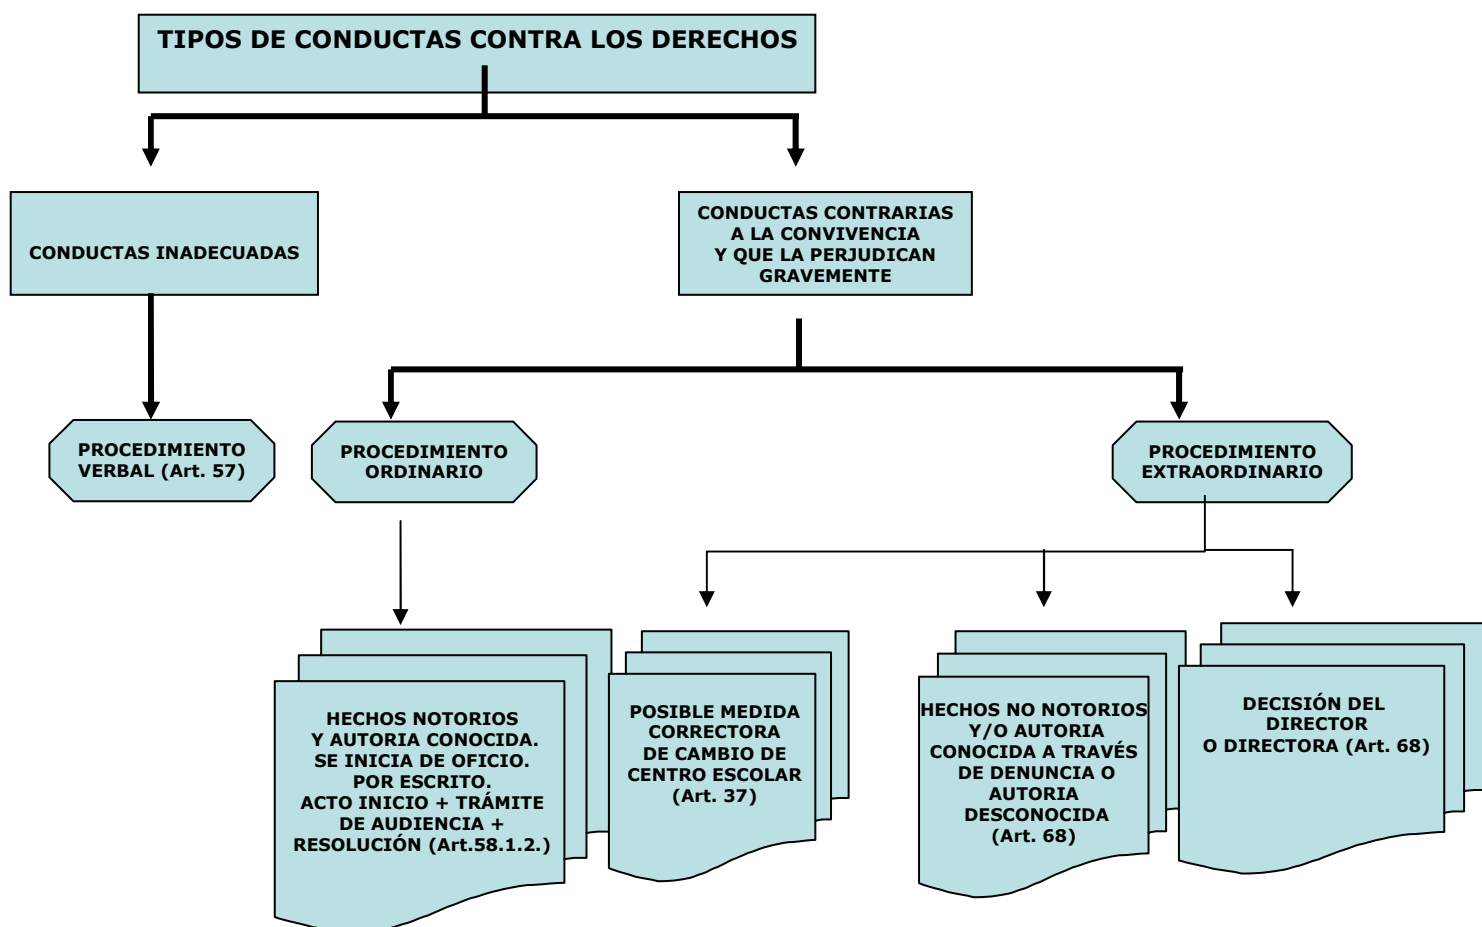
TIPOS DE CONDUCTAS CONTRA LOS DERECHOS

CONDUCTAS INADECUADAS

CONDUCTAS CONTRARIAS A LA CONVIVENCIA Y QUE LA PERJUDICAN GRAVEMENTE

PROCEDIMIENTO VERBAL (Art. 57)

PROCEDIMIENTO ORDINARIO

PROCEDIMIENTO EXTRAORDINARIO

HECHOS NOTORIOS Y AUTORIA CONOCIDA. SE INICIA DE OFICIO. POR ESCRITO. ACTO INICIO + TRÁMITE DE AUDIENCIA + RESOLUCIÓN (Art.58.1.2.)

POSIBLE MEDIDA CORRECTORA DE CAMBIO DE CENTRO ESCOLAR (Art. 37)

HECHOS NO NOTORIOS Y/O AUTORIA CONOCIDA A TRAVÉS DE DENUNCIA O AUTORIA DESCONOCIDA (Art. 68)

DECISIÓN DEL DIRECTOR O DIRECTORA (Art. 68)